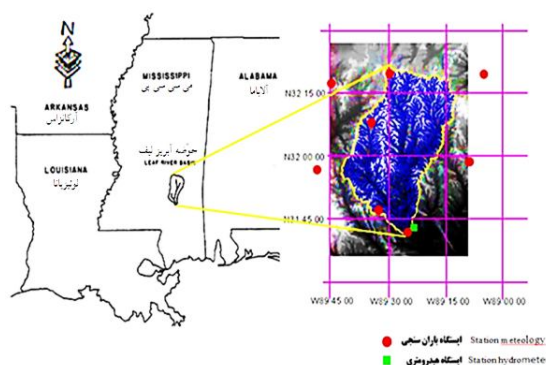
N

ARKANSAS
آرکانزاس

MISSISSIPPI
می سی سی پی

ALABAMA
آلاباما

LOUISIANA
لوئیزیانا

حوضه آبریز لیف
LEAF RIVER BASIN

N32 15 00
N32 00 00
N31 45 00

W89 45 00
W89 30 00
W89 15 00
W89 00 00

ایستگاه باران سنجی Station meteology
ایستگاه هیدرومتری Station hydromete